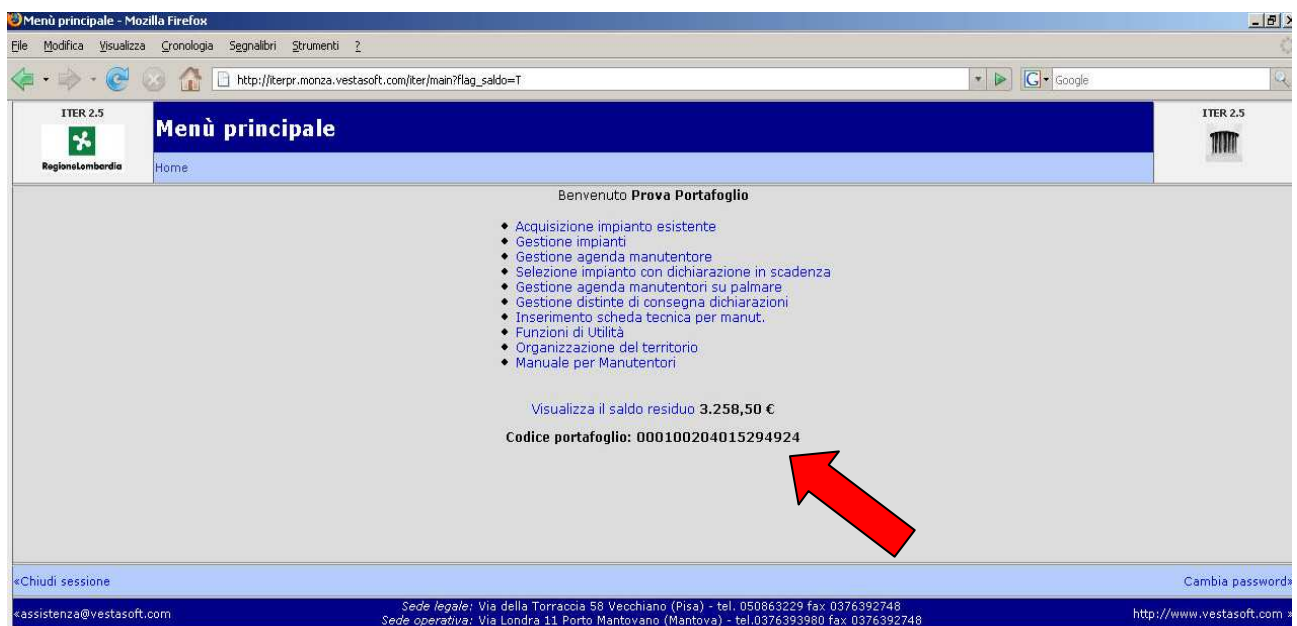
Menù principale - Mozilla Firefox

File Modifica Visualizza Cronologia Segnalibri Strumenti ?

http://iterpr.monza.vestasoft.com/iter/main?flag_saldo=T

Google

ITER 2.5

RegioneLombardia

Menù principale

Home

ITER 2.5

Benvenuto **Prova Portafoglio**

- Acquisizione impianto esistente
- Gestione impianti
- Gestione agenda manutentore
- Selezione impianto con dichiarazione in scadenza
- Gestione agenda manutentori su palmare
- Gestione distinte di consegna dichiarazioni
- Inserimento scheda tecnica per manut.
- Funzioni di Utilità
- Organizzazione del territorio
- Manuale per Manutentori

Visualizza il saldo residuo **3.258,50 €**

**Codice portafoglio: 000100204015294924**

«Chiudi sessione

Cambia password»

«assistenza@vestasoft.com

*Sede legale:* Via della Torraccia 58 Vecchiano (Pisa) - tel. 050863229 fax 0376392748
*Sede operativa:* Via Londra 11 Porto Mantovano (Mantova) - tel.0376393980 fax 0376392748

http://www.vestasoft.com »